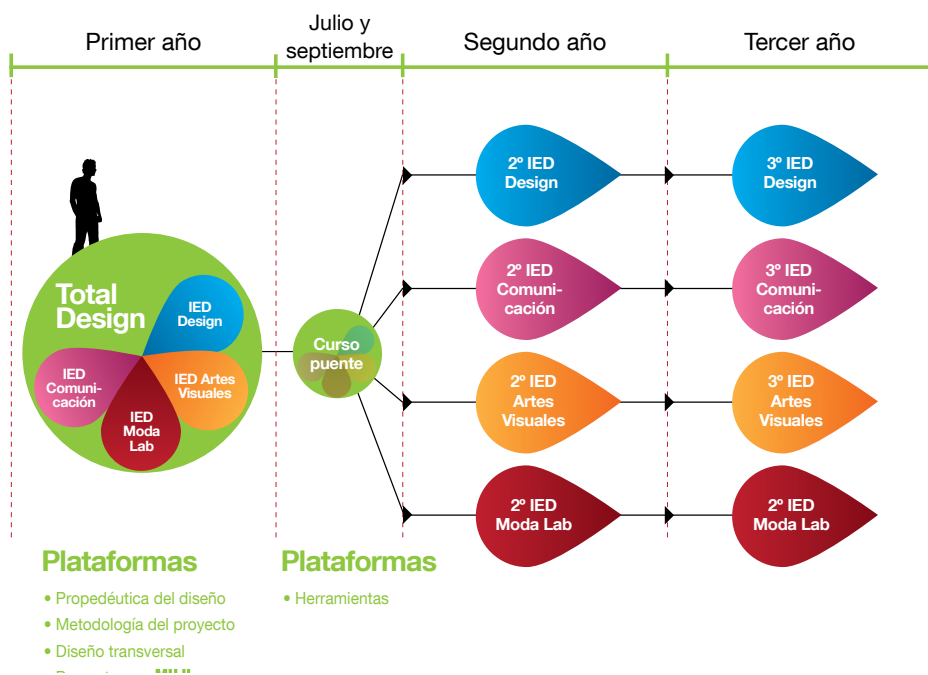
Primer año

Julio y septiembre

Segundo año

Tercer año

Total Design

IED Design

IED Comunicación

IED Artes Visuales

IED Moda Lab

Curso puente

2º IED Design

3º IED Design

2º IED Comunicación

3º IED Comunicación

2º IED Artes Visuales

3º IED Artes Visuales

2º IED Moda Lab

2º IED Moda Lab

Plataformas

• Propedéutica del diseño
• Metodología del proyecto
• Diseño transversal
• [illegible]

Plataformas

• Herramientas